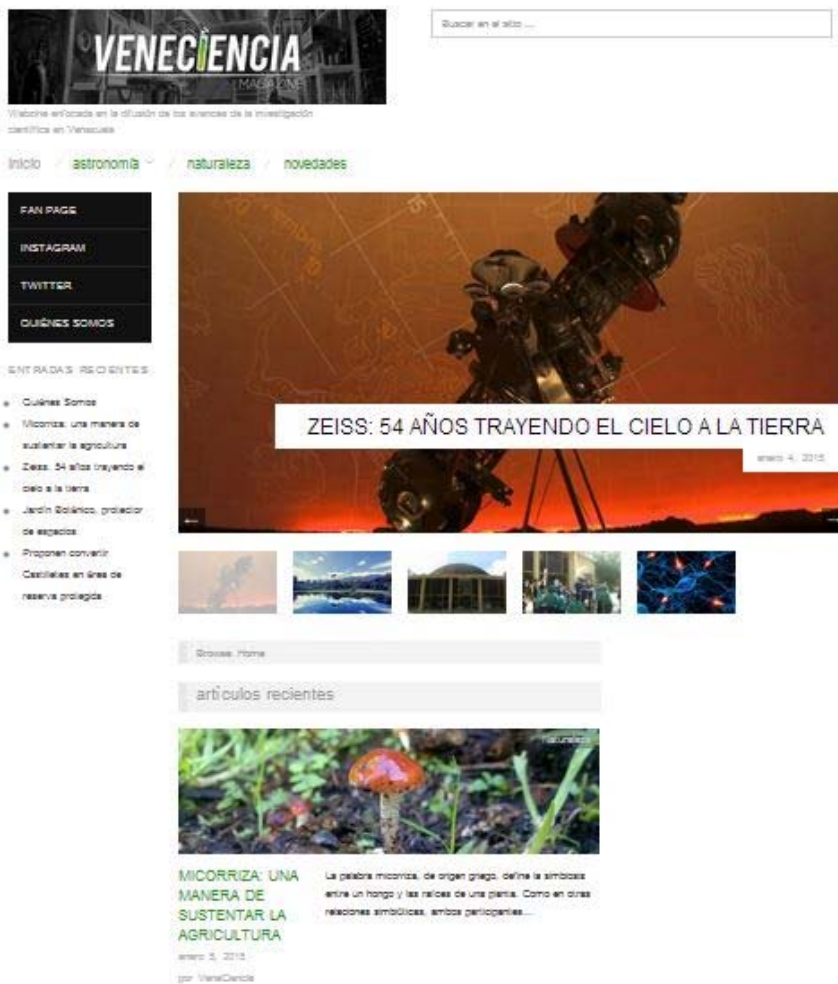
VENECIENCIA
MAGAZINE

Buscar en el sitio ...

Website enfocada en la difusión de los avances de la investigación científica en Venezuela

Inicio / astronomía / naturaleza / novedades

FAN PAGE
INSTAGRAM
TWITTER
QUIÉNES SOMOS

ENTRADAS RECIENTES
Quiénes Somos
Micorriza: una manera de sustentar la agricultura
Zeiss: 54 años trayendo el cielo a la tierra
Jardín Botánico, protector de espacios
Proponen convertir Castilletes en área de reserva protegida

ZEISS: 54 AÑOS TRAYENDO EL CIELO A LA TIERRA
enero 4, 2015

Browse: Home

artículos recientes

naturaleza

MICORRIZA: UNA MANERA DE SUSTENTAR LA AGRICULTURA
enero 5, 2015
por VeneCiencia

La palabra micorriza, de origen griego, define la simbiosis entre un hongo y las raíces de una planta. Como en otras relaciones simbióticas, ambos participantes...